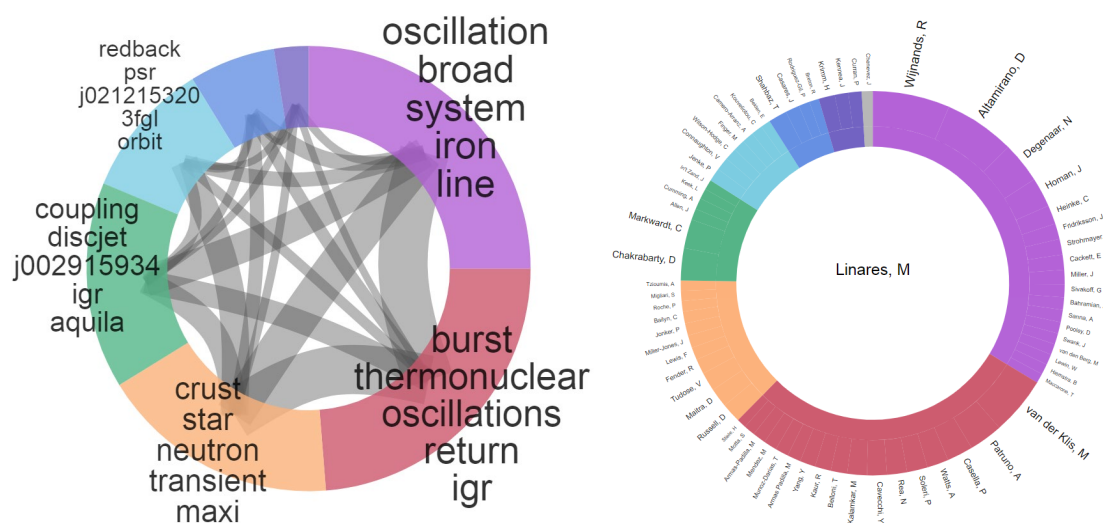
redback
psr
j021215320
3fgl
orbit

oscillation
broad
system
iron
line

coupling
discjet
j002915934
igr
aquila

burst
thermonuclear
oscillations
return
igr

crust
star
neutron
transient
maxi

Wijnands, R
Altamirano, D
Degenaar, N
Homan, J
Heinke, C
Fridriksson, J
Strohmayer
Cackett, E
Miller, J
Sivakoff, G
Bahramian,
Sanna, A
Pooley, D
Swank, J
van den Berg, M
Lewin, W
Hermsen, B
Maccarone, T
van der Klis, M
Patruno, A
Casella, P
Watts, A
Soleri, P
Rea, N
Cavecchi, Y
Kalamkar, M
Belloni, T
Kaur, R
Yang, Y
Armas Padilla, M
Munoz-Darias, T
Mendez, M
Armas-Padilla, M
Motta, S
Steeh, N
Russell, D
Maitra, D
Tudose, V
Fender, R
Lewis, F
Miller-Jones, J
Jonker, P
Ballyn, C
Roche, P
Migliari, S
Tuloumis, A
Chakrabarty, D
Markwardt, C
Allen, J
Cumming, A
Kaaret, P
Kek, L
in't Zand, J
Jenke, P
Connaughton, V
Wilson-Hodge, C
Finger, M
Camero-Arranz, A
Kouveliotou, C
Beklen, E
Shahbaz, T
Casares, J
Rodriguez-Gil, P
Breton, R
Kramer, M
Kennea, J
Curran, P
Chenevez, J
Linares, M